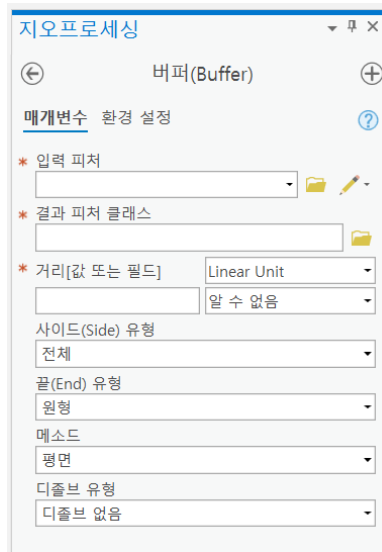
지오프로세싱

버퍼(Buffer)

매개변수 환경 설정

* 입력 피처

* 결과 피처 클래스

* 거리[값 또는 필드] Linear Unit

알 수 없음

사이드(Side) 유형
전체

끝(End) 유형
원형

메소드
평면

디졸브 유형
디졸브 없음